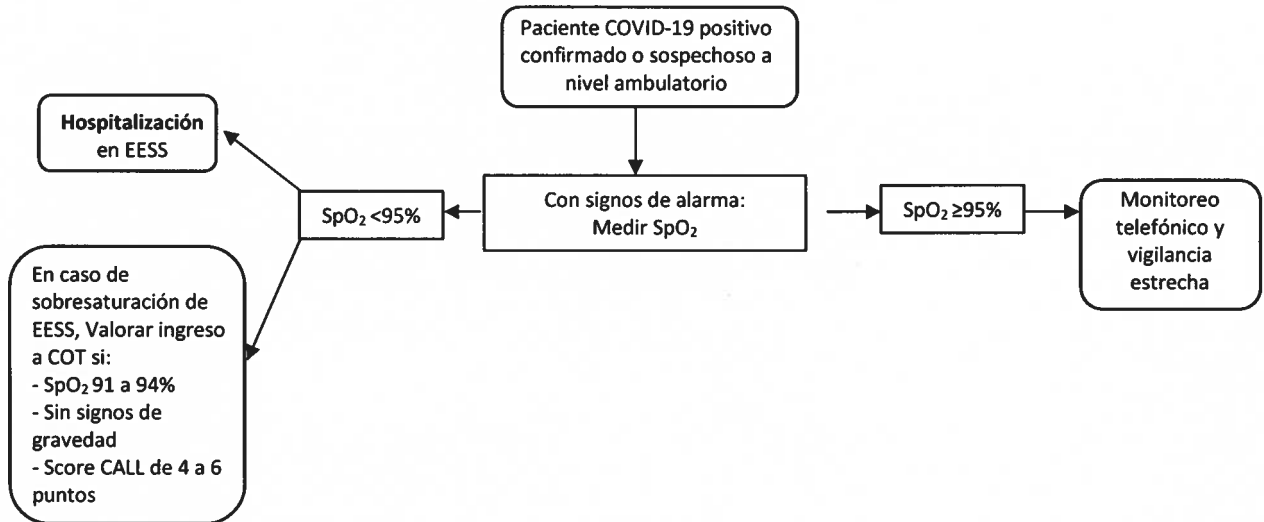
Paciente COVID-19 positivo confirmado o sospechoso a nivel ambulatorio

**Hospitalización** en EESS

$SpO_2$ <95%

Con signos de alarma: Medir $SpO_2$

$SpO_2$ ≥95%

Monitoreo telefónico y vigilancia estrecha

En caso de sobresaturación de EESS, Valorar ingreso a COT si:
- $SpO_2$ 91 a 94%
- Sin signos de gravedad
- Score CALL de 4 a 6 puntos